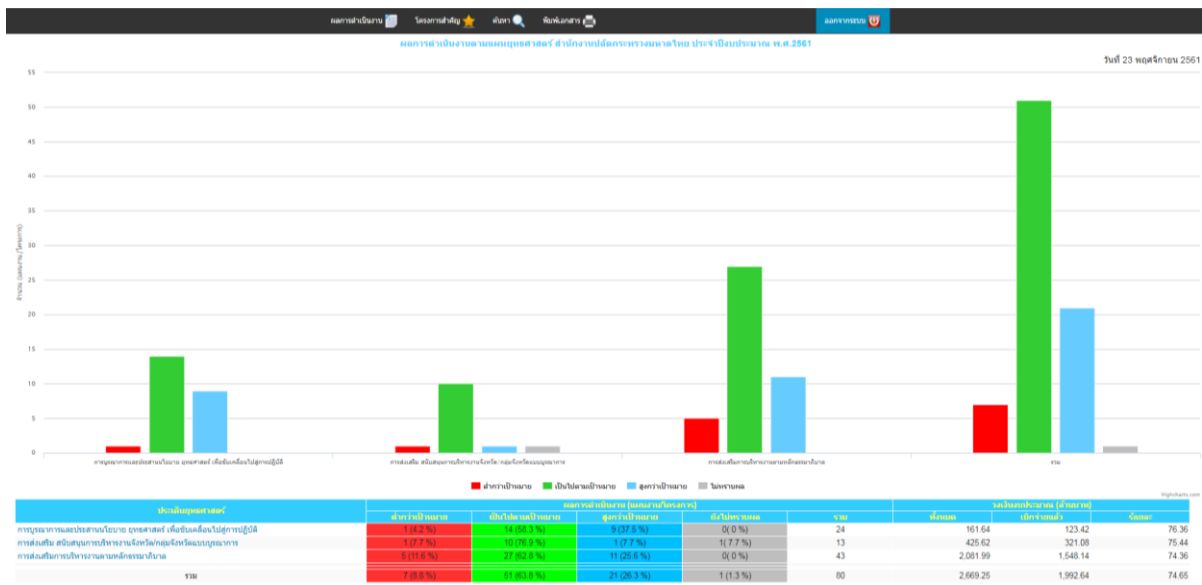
ผลการดำเนินงาน โครงการสำคัญ ค้นหา พิมพ์เอกสาร ออกจากระบบ

ผลการดำเนินงานตามแผนยุทธศาสตร์ สำนักงานปลัดกระทรวงมหาดไทย ประจำปีงบประมาณ พ.ศ.2561

วันที่ 23 พฤศจิกายน 2561

55
50
45
40
35
30
25
20
15
10
5
0

จำนวน (แผนงาน/โครงการ)

การบูรณาการและประสานนโยบาย ยุทธศาสตร์ เพื่อขับเคลื่อนไปสู่การปฏิบัติ
การส่งเสริม สนับสนุนการบริหารงานจังหวัด/กลุ่มจังหวัดแบบบูรณาการ
การส่งเสริมการบริหารงานตามหลักธรรมาภิบาล
รวม

ต่ำกว่าเป้าหมาย
เป็นไปตามเป้าหมาย
สูงกว่าเป้าหมาย
ไม่รายงานผล

Highcharts.com

| ประเด็นยุทธศาสตร์ | ผลการดำเนินงาน (แผนงาน/โครงการ) | | | | | งบเงินงบประมาณ (ล้านบาท) | | |
|---|---|---|---|---|---|---|---|---|
| | ต่ำกว่าเป้าหมาย | เป็นไปตามเป้าหมาย | สูงกว่าเป้าหมาย | ยังไม่รายงานผล | รวม | ทั้งหมด | เบิกจ่ายแล้ว | ร้อยละ |
| การบูรณาการและประสานนโยบาย ยุทธศาสตร์ เพื่อขับเคลื่อนไปสู่การปฏิบัติ | 1 (4.2 %) | 14 (58.3 %) | 9 (37.5 %) | 0( 0 %) | 24 | 161.64 | 123.42 | 76.36 |
| การส่งเสริม สนับสนุนการบริหารงานจังหวัด/กลุ่มจังหวัดแบบบูรณาการ | 1 (7.7 %) | 10 (76.9 %) | 1 (7.7 %) | 1( 7.7 %) | 13 | 425.62 | 321.08 | 75.44 |
| การส่งเสริมการบริหารงานตามหลักธรรมาภิบาล | 5 (11.6 %) | 27 (62.8 %) | 11 (25.6 %) | 0( 0 %) | 43 | 2,081.99 | 1,548.14 | 74.36 |
| รวม | 7 (8.8 %) | 51 (63.8 %) | 21 (26.3 %) | 1 (1.3 %) | 80 | 2,669.25 | 1,992.64 | 74.65 |